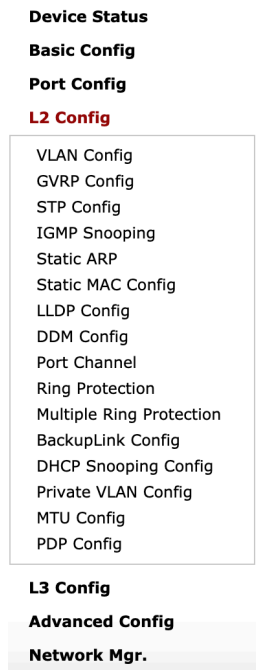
Device Status
Basic Config
Port Config
L2 Config
VLAN Config
GVRP Config
STP Config
IGMP Snooping
Static ARP
Static MAC Config
LLDP Config
DDM Config
Port Channel
Ring Protection
Multiple Ring Protection
BackupLink Config
DHCP Snooping Config
Private VLAN Config
MTU Config
PDP Config
L3 Config
Advanced Config
Network Mgr.